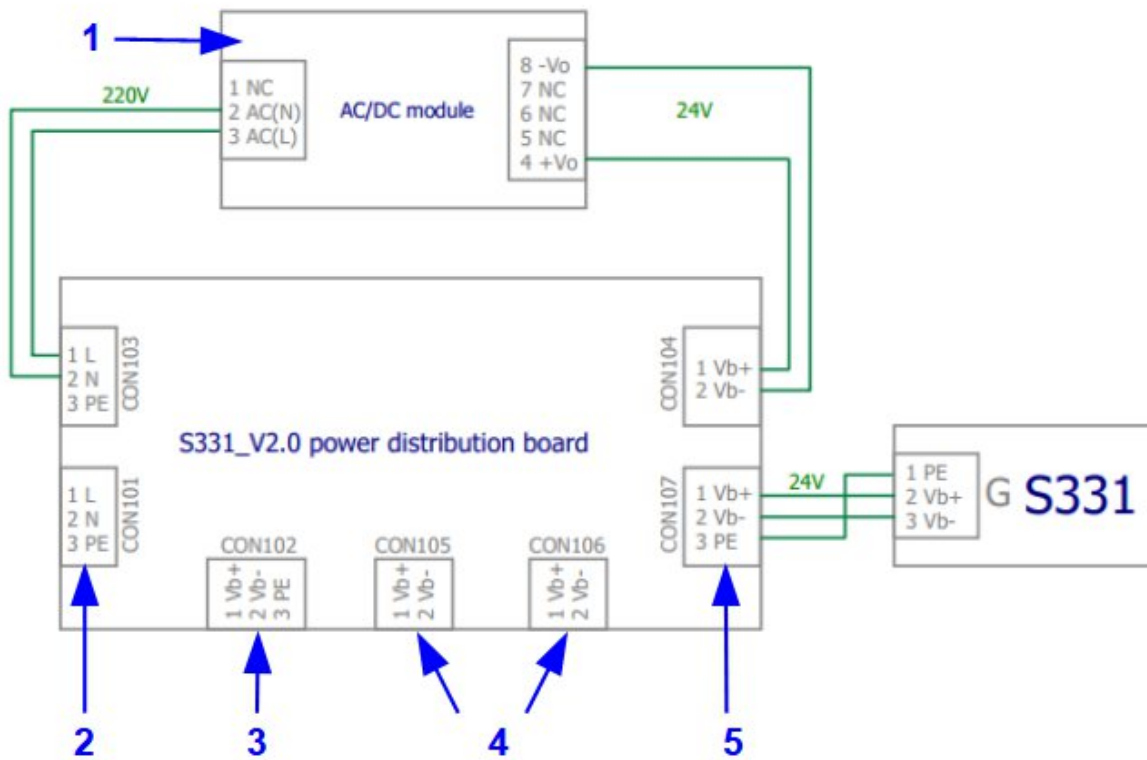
1

220V

1 NC
2 AC(N)
3 AC(L)

AC/DC module

8 -Vo
7 NC
6 NC
5 NC
4 +Vo

24V

1 L
2 N
3 PE
CON103

CON104
1 Vb+
2 Vb-

S331_V2.0 power distribution board

1 L
2 N
3 PE
CON101

CON102
1 Vb+
2 Vb-
3 PE

CON105
1 Vb+
2 Vb-

CON106
1 Vb+
2 Vb-

CON107
1 Vb+
2 Vb-
3 PE

24V

1 PE
2 Vb+
3 Vb-

G S331

2

3

4

5